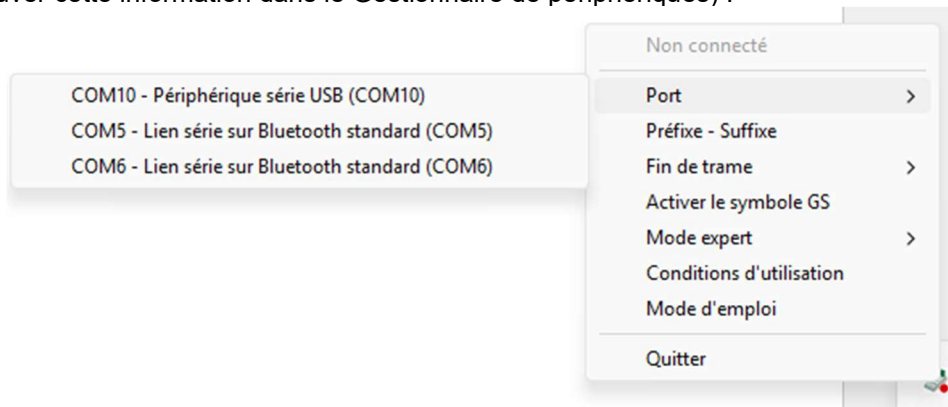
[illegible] cette information dans le Gestionnaire de périphériques) :

Non connecté

COM10 - Périphérique série USB (COM10)
COM5 - Lien série sur Bluetooth standard (COM5)
COM6 - Lien série sur Bluetooth standard (COM6)

Port >
Préfixe - Suffixe
Fin de trame >
Activer le symbole GS
Mode expert >
Conditions d'utilisation
Mode d'emploi
Quitter